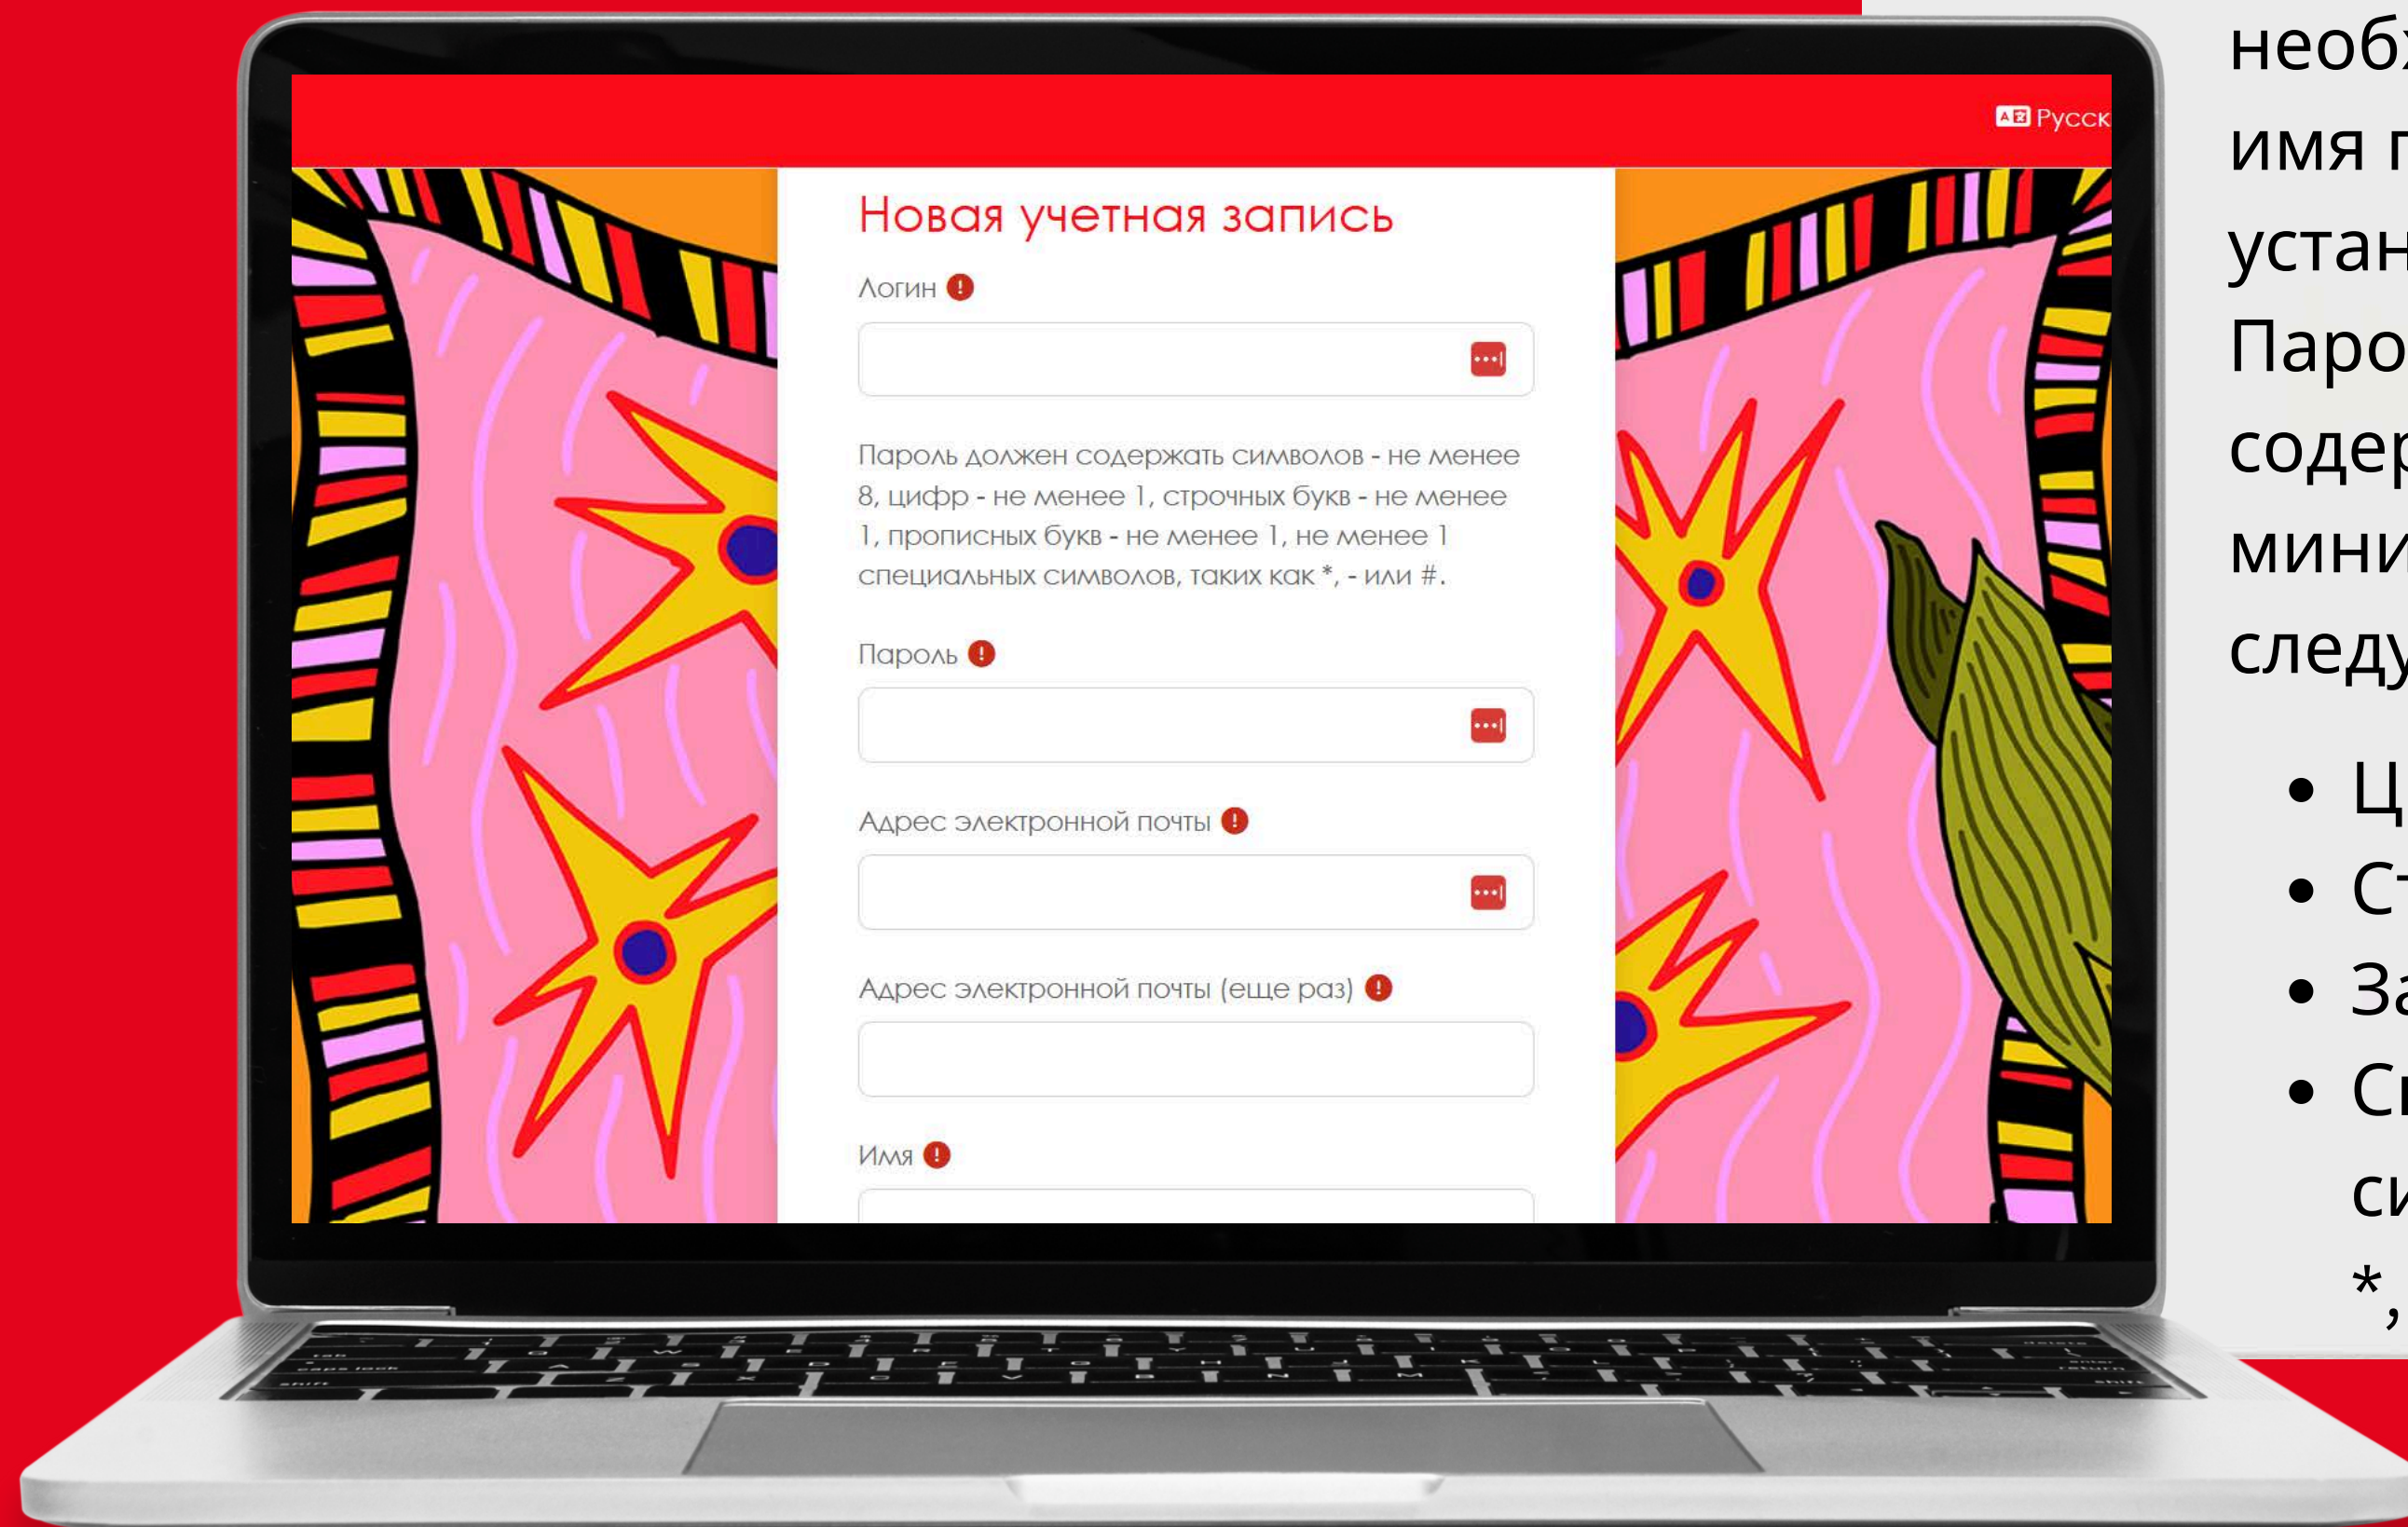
Русск

Новая учетная запись

Логин

Пароль должен содержать символов - не менее 8, цифр - не менее 1, строчных букв - не менее 1, прописных букв - не менее 1, не менее 1 специальных символов, таких как *, - или #.

Пароль

Адрес электронной почты

Адрес электронной почты (еще раз)

Имя

необ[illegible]
имя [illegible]
устан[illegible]
Паро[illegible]
содер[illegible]
мини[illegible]
следу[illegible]

• Ц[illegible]
• С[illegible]
• З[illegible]
• С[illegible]
си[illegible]
*, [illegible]